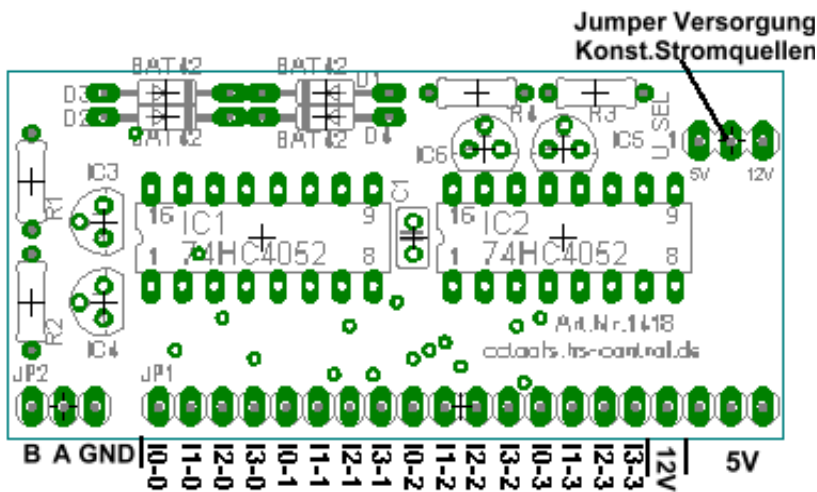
Jumper Versorgung
Konst.Stromquellen

BAT42
BAT42
D3
D2
BAT42
BAT42
D1
D4
R4
R3
IC6
IC5
U_SEL
5V
12V
R1
IC3
16
IC1
74HC4052
9
1
8
C1
16
IC2
74HC4052
9
1
8
R2
IC4
Art.Nr.1418
octoats.trs-central.de
JP2
JP1
B A GND
I0-0
I1-0
I2-0
I3-0
I0-1
I1-1
I2-1
I3-1
I0-2
I1-2
I2-2
I3-2
I0-3
I1-3
I2-3
I3-3
12V
5V